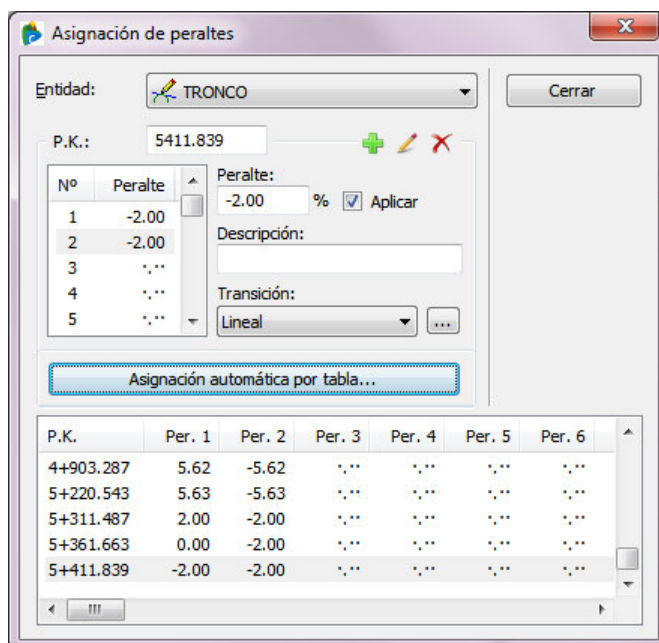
Asignación de peraltes

Entidad: TRONCO

Cerrar

P.K.: 5411.839

| Nº | Peralte |
|---|---|
| 1 | -2.00 |
| 2 | -2.00 |
| 3 | *.** |
| 4 | *.** |
| 5 | *.** |

Peralte:
-2.00 % Aplicar

Descripción:

Transición:
Lineal ...

Asignación automática por tabla...

| P.K. | Per. 1 | Per. 2 | Per. 3 | Per. 4 | Per. 5 | Per. 6 |
|---|---|---|---|---|---|---|
| 4+903.287 | 5.62 | -5.62 | *.** | *.** | *.** | *.** |
| 5+220.543 | 5.63 | -5.63 | *.** | *.** | *.** | *.** |
| 5+311.487 | 2.00 | -2.00 | *.** | *.** | *.** | *.** |
| 5+361.663 | 0.00 | -2.00 | *.** | *.** | *.** | *.** |
| 5+411.839 | -2.00 | -2.00 | *.** | *.** | *.** | *.** |